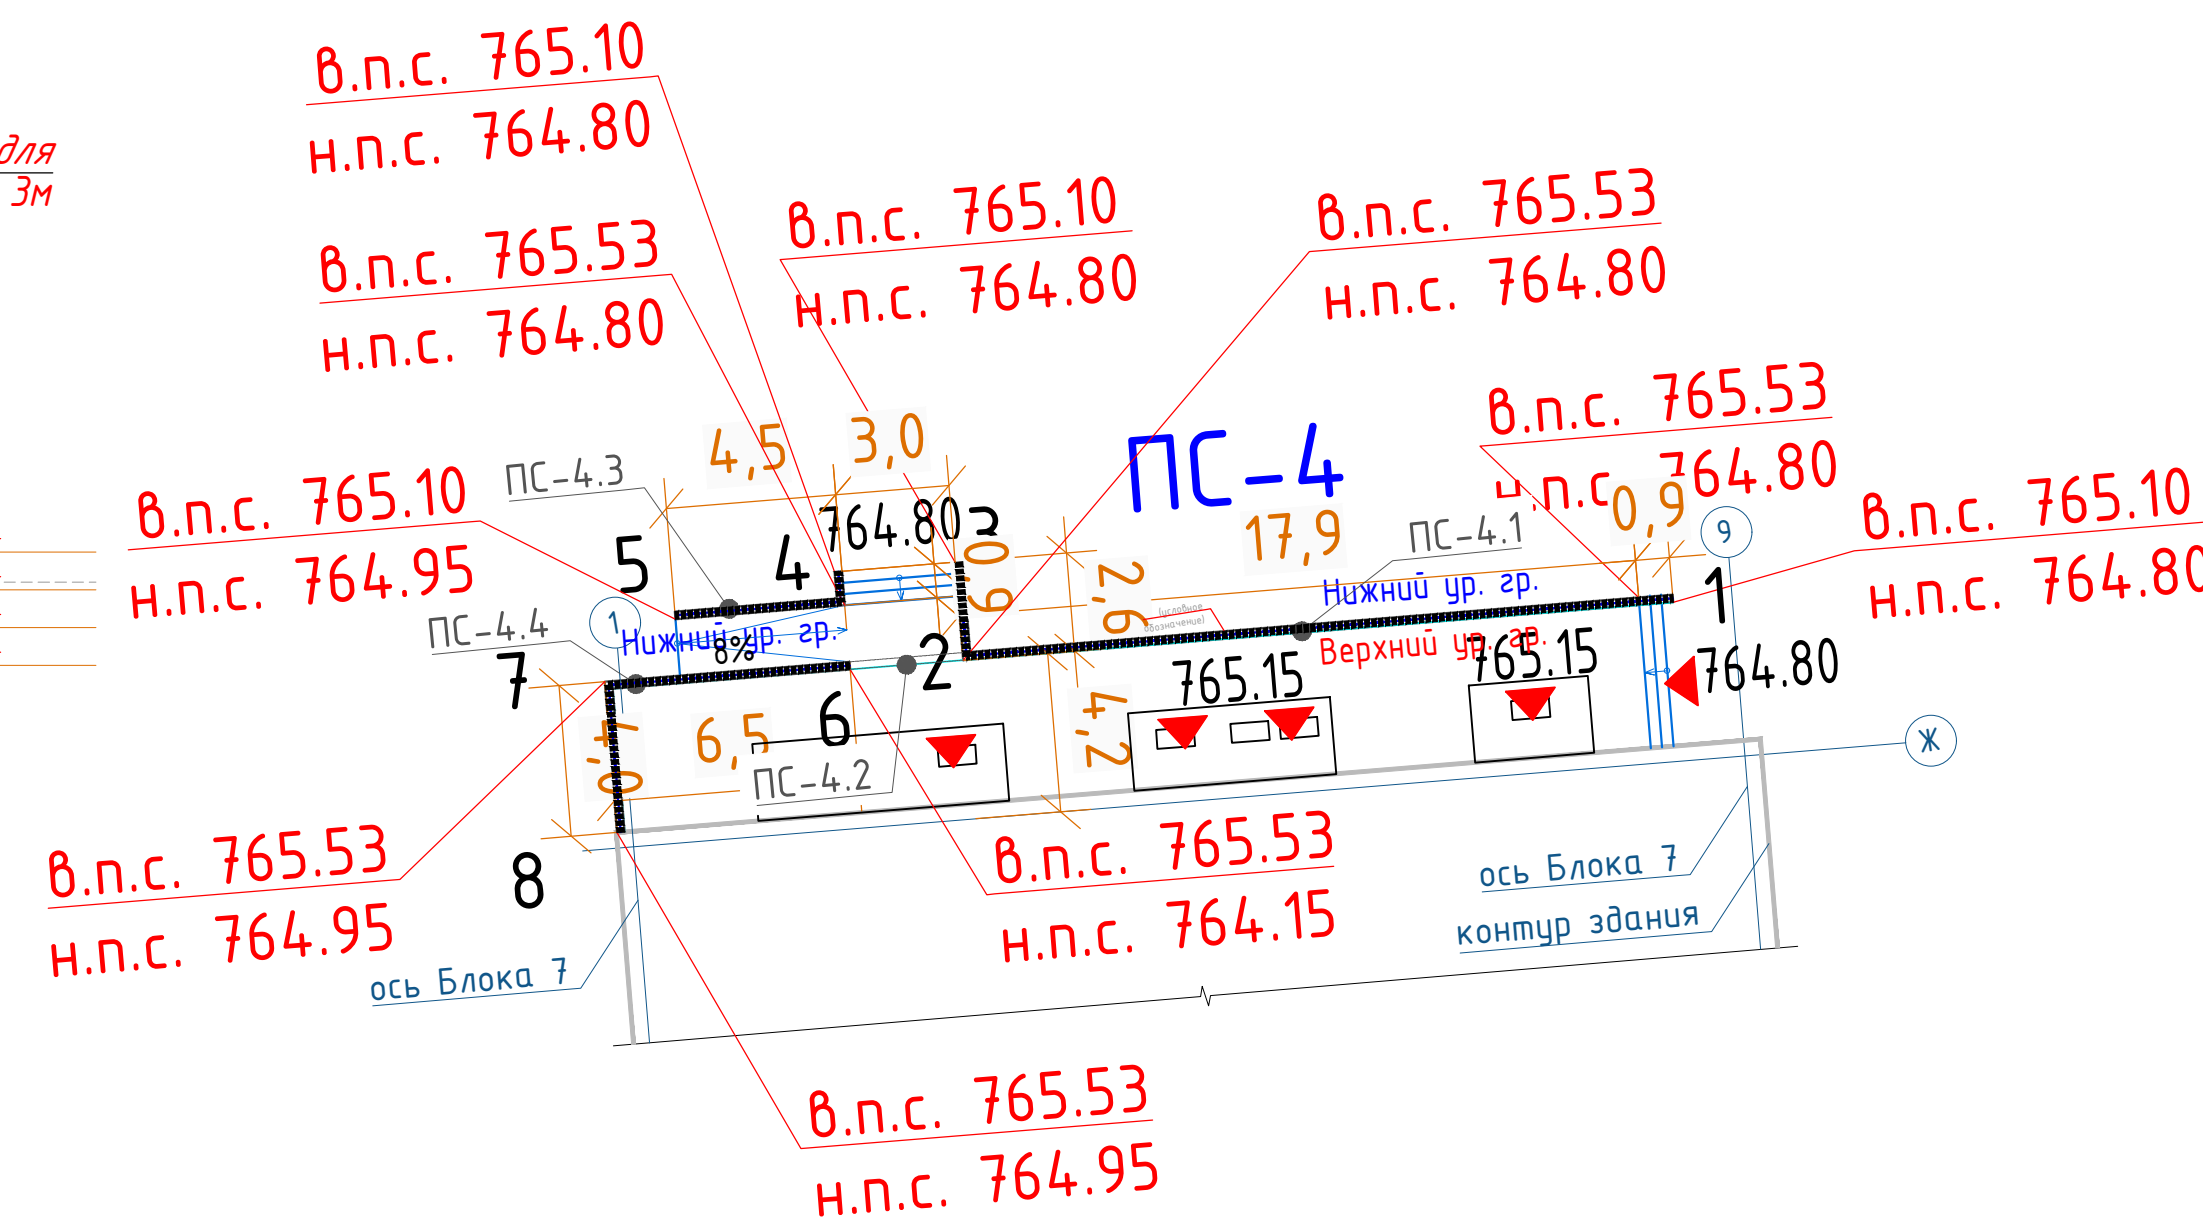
для
3м

в.п.с. 765.10
н.п.с. 764.80

в.п.с. 765.53
н.п.с. 764.80

в.п.с. 765.10
н.п.с. 764.80

в.п.с. 765.53
н.п.с. 764.80

в.п.с. 765.53
н.п.с. 764.80

в.п.с. 765.10
н.п.с. 764.95

в.п.с. 765.10
н.п.с. 764.80

ПС-4

4,5
3,0
ПС-4.3
764.80
3
0,9
2,6
17,9
0,9
ПС-4.1
9
5
4
1
Нижний ур. гр.
Нижний ур. гр.
8%
ПС-4.4
7
2
Верхний ур. гр.
765.15
765.15
764.80
1
4,2
6,5
6
4,7
ПС-4.2
Ж

в.п.с. 765.53
н.п.с. 764.95

8

в.п.с. 765.53
н.п.с. 764.15

ось Блока 7
контур здания
ось Блока 7

в.п.с. 765.53
н.п.с. 764.95